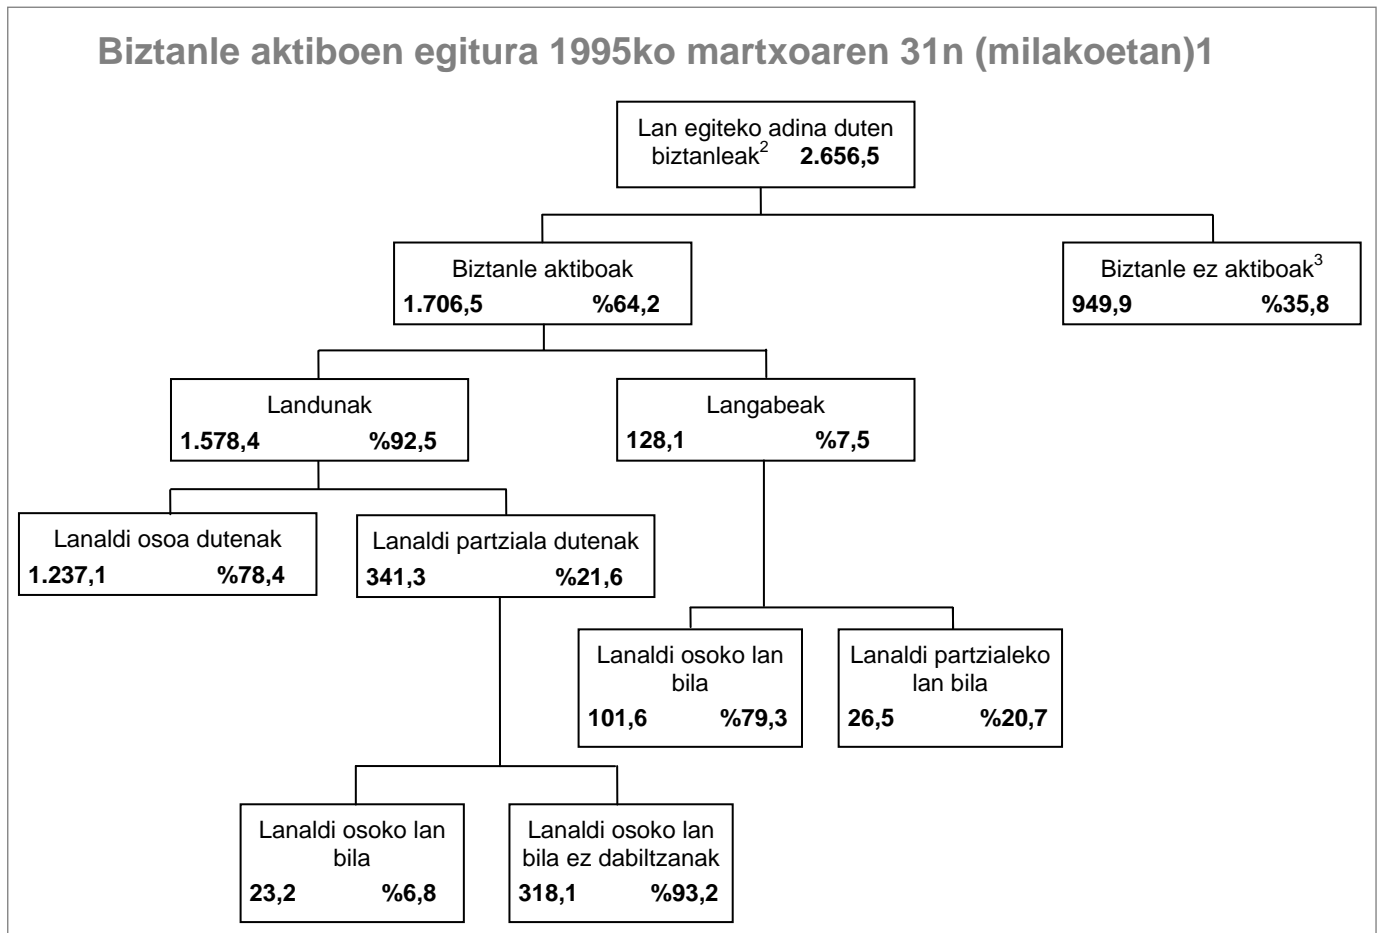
Biztanle aktiboen egitura 1995ko martxoaren 31n (milakoetan)1

Lan egiteko adina duten biztanleak$^{2}$ 2.656,5

Biztanle aktiboak
1.706,5 %64,2

Biztanle ez aktiboak$^{3}$
949,9 %35,8

Landunak
1.578,4 %92,5

Langabeak
128,1 %7,5

Lanaldi osoa dutenak
1.237,1 %78,4

Lanaldi partziala dutenak
341,3 %21,6

Lanaldi osoko lan bila
101,6 %79,3

Lanaldi partzialeko lan bila
26,5 %20,7

Lanaldi osoko lan bila
23,2 %6,8

Lanaldi osoko lan bila ez dabiltzanak
318,1 %93,2